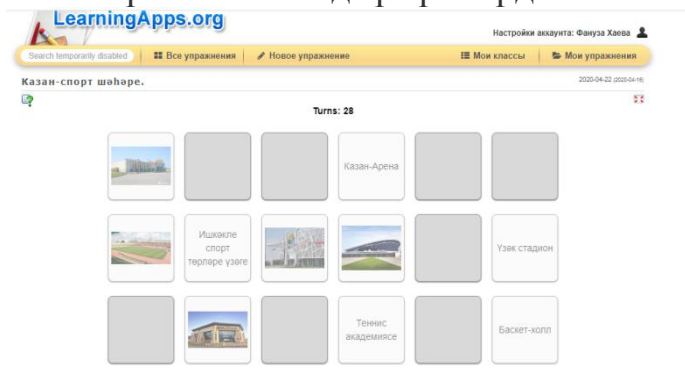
LearningApps.org

Настройки аккаунта: Фануза Хаева

Search temporarily disabled | Все упражнения | Новое упражнение | Мои классы | Мои упражнения

Казан-спорт шәһәре.

2020-04-22 (2020-04-16)

Turns: 28

Казан-Арена

Ишкәкле спорт төрләре үзәге

Үзәк стадион

Теннис академиясе

Баскет-холл